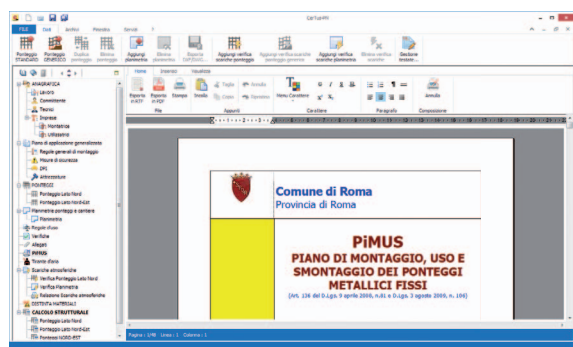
CerTus-PN

FILE Tool Archivi Finestra Servizi ?

Ponteggio STANDARD Ponteggio GRAFICO Elimina ponteggio Duplica ponteggio Aggiungi planimetria Elimina planimetria Esporta DXF/DWG Aggiungi verifica scariche ponteggio Aggiungi verifica scariche ponteggio generica Aggiungi verifica scariche planimetria Elimina verifica scariche Gestione tessere

ANAGRAFICA
Lavoro
Committente
Tecnici
Imprese
Montatore
Utilizzatore
Piano di applicazione generalizzato
Regole generali di montaggio
Misure di sicurezza
DPI
Attrezzature
PONTEGGI
Ponteggio Lato Nord
Ponteggio Lato Nord-Est
Planimetria ponteggi e cantiere
Planimetria
Regole d'uso
Verifiche
Allegati
PIMUS
Ricerca d'uso
Scariche atmosferiche
Verifica Ponteggio Lato Nord
Verifica Planimetria
Relazione Scariche atmosferiche
DISTINTA MATERIALI
CALCOLO STRUTTURALE
Ponteggio Lato Nord
Ponteggio Lato Nord-Est
Ponteggio NORD-EST

Home Inserisci Visualizza
Esporta in RTF Esporta in PDF Stampa Incolla Taglia Copia Annulla Ripristina Menu Carattere Annulla
File Appunti Carattere Paragrafo Composizione

Comune di Roma
Provincia di Roma

PiMUS
PIANO DI MONTAGGIO, USO E SMONTAGGIO DEI PONTEGGI METALLICI FISSI
(Art. 136 del D.Lgs. 9 aprile 2008, n.81 e D.Lgs. 3 agosto 2009, n. 106)

Pagina : 1/48 Linea : 1 Colonna : 1